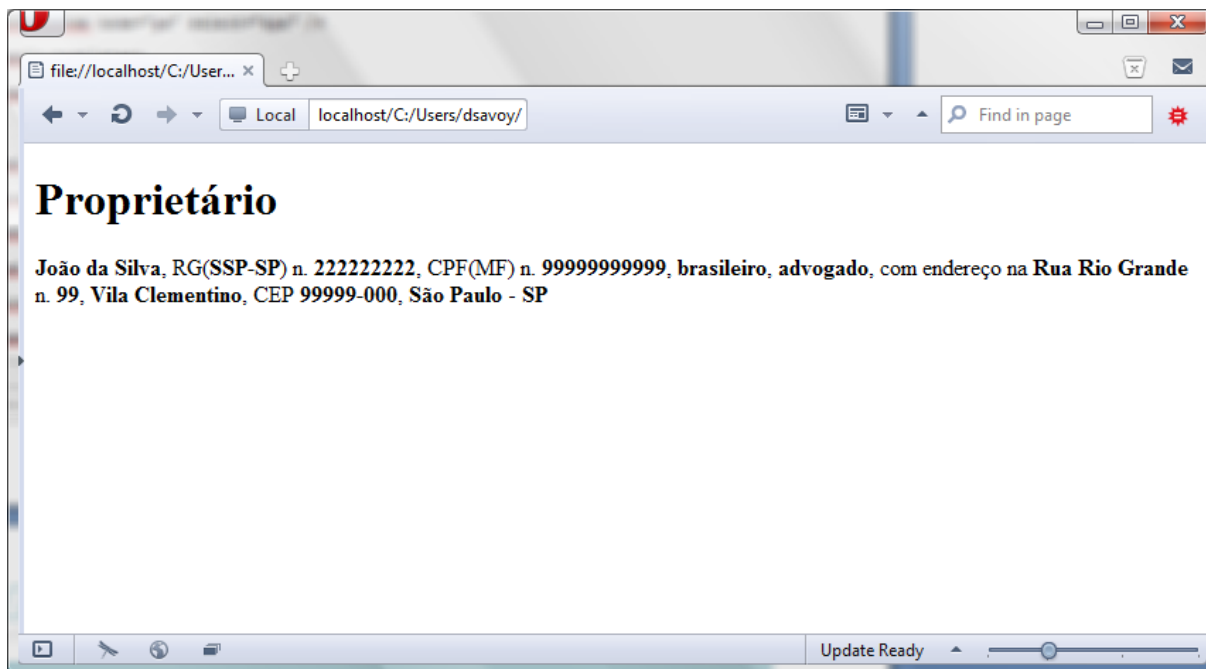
file://localhost/C:/User... ×

Local localhost/C:/Users/dsavoy/

Find in page

# Proprietário

João da Silva, RG(SSP-SP) n. 222222222, CPF(MF) n. 99999999999, brasileiro, advogado, com endereço na Rua Rio Grande n. 99, Vila Clementino, CEP 99999-000, São Paulo - SP

Update Ready